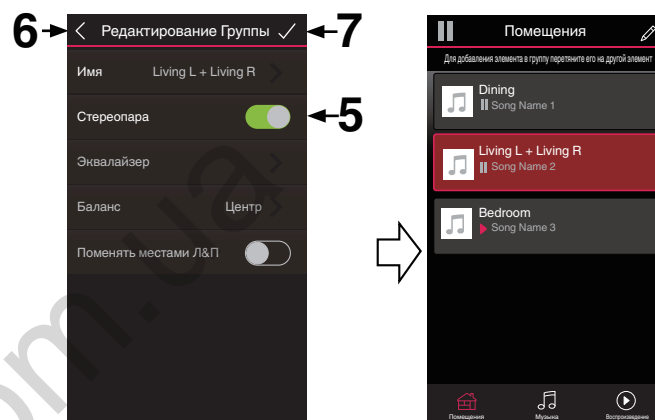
6
Редактирование Группы
7
Имя Living L + Living R
Стереопара
5
Эквалайзер
Баланс Центр
Поменять местами Л&П

Помещения
Для добавления элемента в группу перетяните его на другой элемент
Dining
Song Name 1
Living L + Living R
Song Name 2
Bedroom
Song Name 3
Помещения
Музыка
Воспроизведение

om.ua